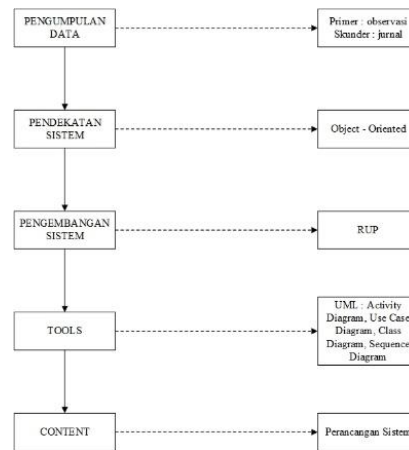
PENGUMPULAN DATA

Primer : observasi
Skunder : jurnal

PENDEKATAN SISTEM

Object - Oriented

PENGEMBANGAN SISTEM

RUP

TOOLS

UML : Activity Diagram, Use Case Diagram, Class Diagram, Sequence Diagram

CONTENT

Perancangan Sistem